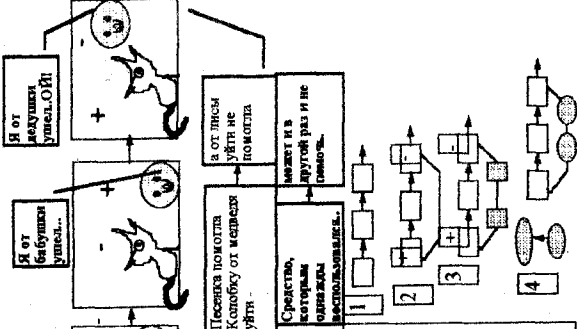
Я от дедушки ушел..ОЙ!

Я от бабушки ушел...

+

-

+

-

Песенка помогла Колобку от медведя уйти -

а от лисы уйти не помогла

Средство, которым однажды воспользовался,

может и в другой раз не помочь.

1

2

3

4

+

-

+

-